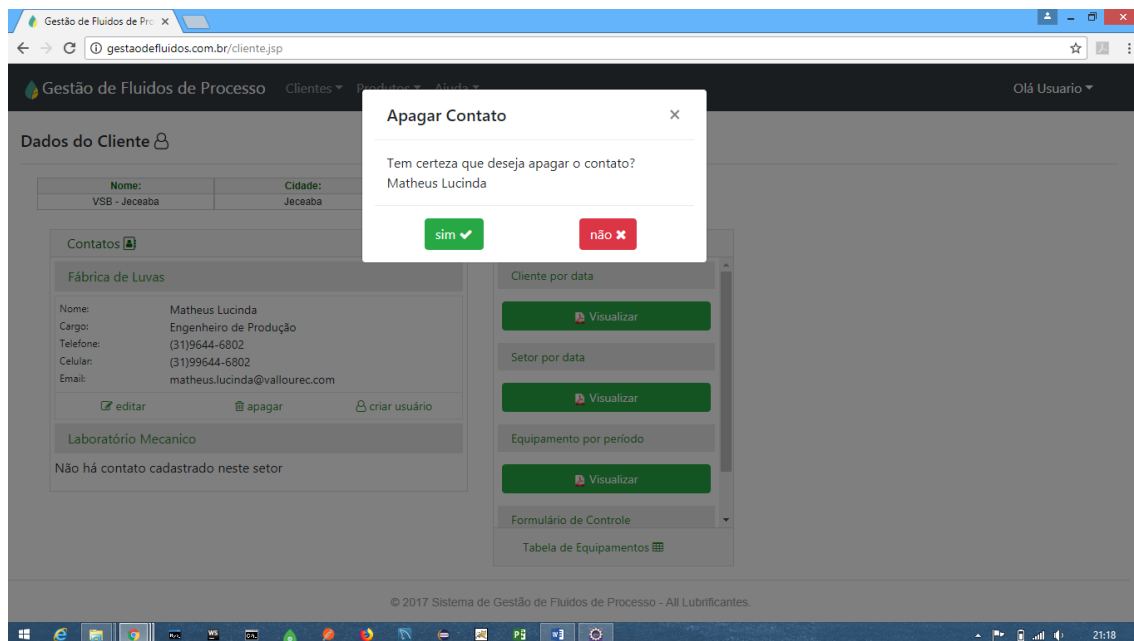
Gestão de Fluidos de Pro ×

gestaodefluidos.com.br/cliente.jsp

Gestão de Fluidos de Processo Clientes ▾ Produtos ▾ Ajuda ▾

Olá Usuario ▾

Dados do Cliente

| Nome: | Cidade: |
|---|---|
| VSB - Jeceaba | Jeceaba |

Contatos

Fábrica de Luvas

Nome: Matheus Lucinda
Cargo: Engenheiro de Produção
Telefone: (31)9644-6802
Celular: (31)99644-6802
Email: matheus.lucinda@vallourec.com

editar apagar criar usuário

Laboratório Mecanico

Não há contato cadastrado neste setor

Cliente por data

Visualizar

Setor por data

Visualizar

Equipamento por período

Visualizar

Formulário de Controle

Tabela de Equipamentos

Apagar Contato ×

Tem certeza que deseja apagar o contato?
Matheus Lucinda

sim ✔ não ✖

© 2017 Sistema de Gestão de Fluidos de Processo - All Lubrificantes.

21:18